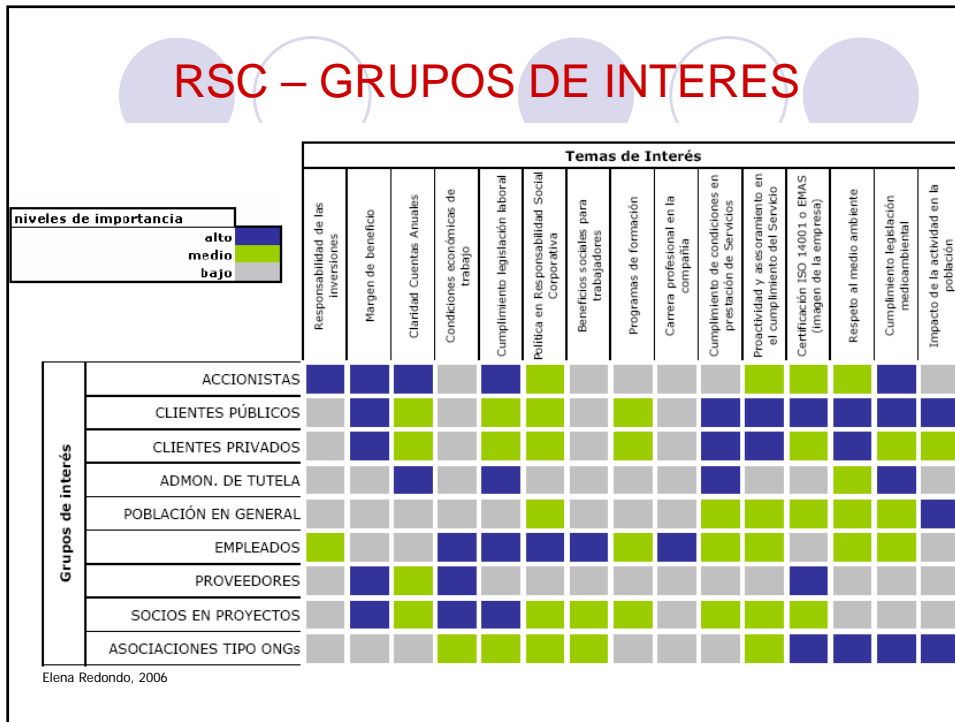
RSC – GRUPOS DE INTERES

niveles de importancia
alto
medio
bajo

Temas de Interés

Responsabilidad de las inversiones
Margen de beneficio
Claridad Cuentas Anuales
Condiciones económicas de trabajo
Cumplimiento legislación laboral
Política en Responsabilidad Social Corporativa
Beneficios sociales para trabajadores
Programas de formación
Carrera profesional en la compañía
Cumplimiento de condiciones en prestación de Servicios
Proactividad y asesoramiento en el cumplimiento del Servicio
Certificación ISO 14001 o EMAS (imagen de la empresa)
Respeto al medio ambiente
Cumplimiento legislación medioambiental
Impacto de la actividad en la población

Grupos de interés
ACCIONISTAS
CLIENTES PÚBLICOS
CLIENTES PRIVADOS
ADMON. DE TUTELA
POBLACIÓN EN GENERAL
EMPLEADOS
PROVEEDORES
SOCIOS EN PROYECTOS
ASOCIACIONES TIPO ONGs

Elena Redondo, 2006